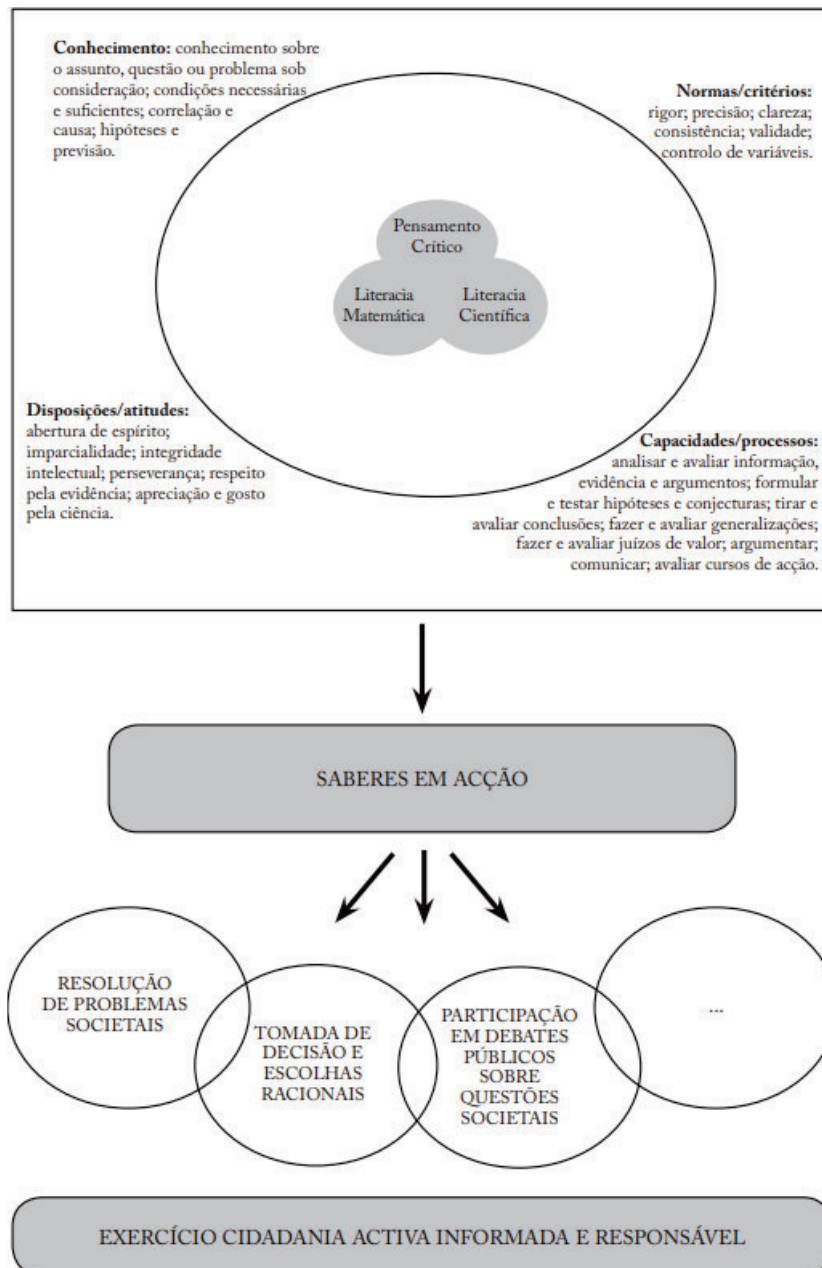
**Conhecimento:** conhecimento sobre o assunto, questão ou problema sob consideração; condições necessárias e suficientes; correlação e causa; hipóteses e previsão.

**Normas/critérios:** rigor; precisão; clareza; consistência; validade; controlo de variáveis.

Pensamento Crítico

Literacia Matemática

Literacia Científica

**Disposições/atitudes:** abertura de espírito; imparcialidade; integridade intelectual; perseverança; respeito pela evidência; apreciação e gosto pela ciência.

**Capacidades/processos:** analisar e avaliar informação, evidência e argumentos; formular e testar hipóteses e conjecturas; tirar e avaliar conclusões; fazer e avaliar generalizações; fazer e avaliar juízos de valor; argumentar; comunicar; avaliar cursos de acção.

SABERES EM ACÇÃO

RESOLUÇÃO DE PROBLEMAS SOCIETAIS

TOMADA DE DECISÃO E ESCOLHAS RACIONAIS

PARTICIPAÇÃO EM DEBATES PÚBLICOS SOBRE QUESTÕES SOCIETAIS

...

EXERCÍCIO CIDADANIA ACTIVA INFORMADA E RESPONSÁVEL